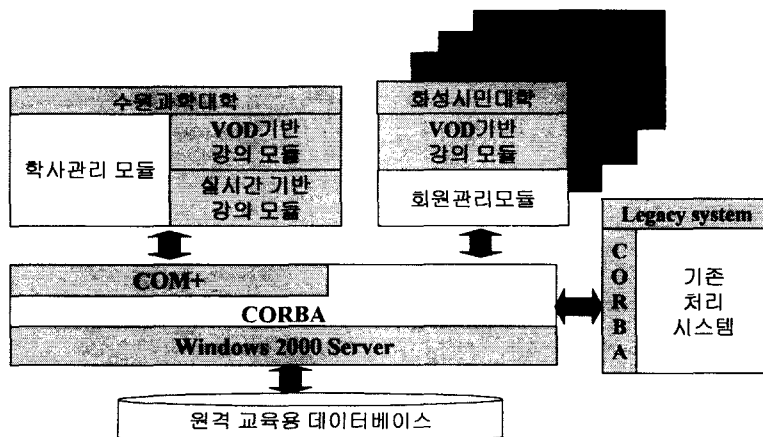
수원과학대학

학사관리 모듈

VOD기반 강의 모듈

실시간 기반 강의 모듈

화성시민대학

VOD기반 강의 모듈

회원관리모듈

Legacy system

C O R B A

기존 처리 시스템

COM+

CORBA

Windows 2000 Server

원격 교육용 데이터베이스